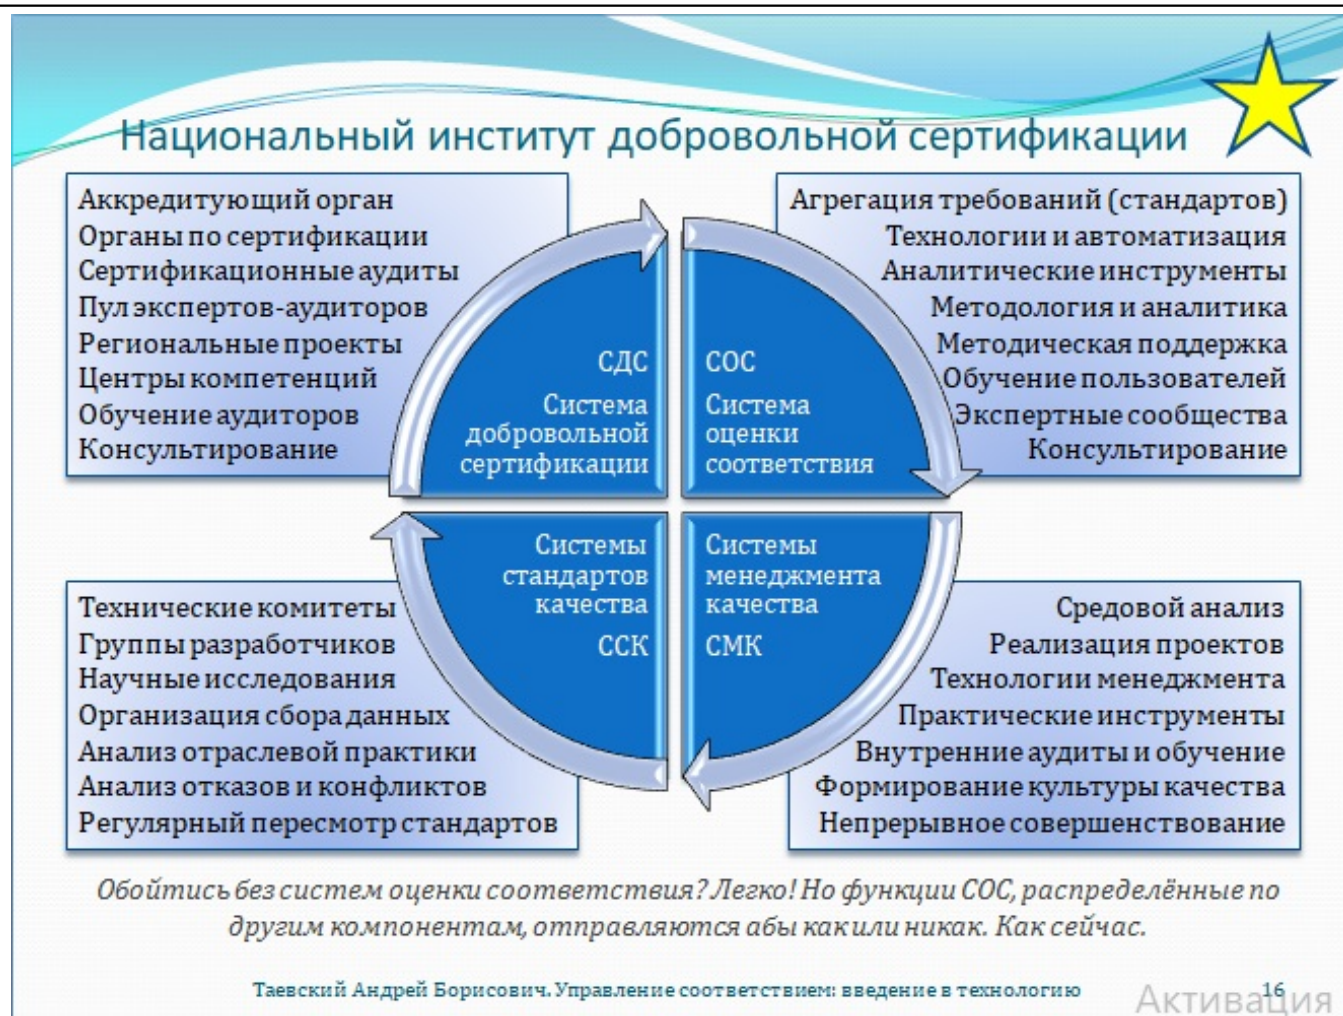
Национальный институт добровольной сертификации

Аккредитующий орган
Органы по сертификации
Сертификационные аудиты
Пул экспертов-аудиторов
Региональные проекты
Центры компетенций
Обучение аудиторов
Консультирование

Агрегация требований (стандартов)
Технологии и автоматизация
Аналитические инструменты
Методология и аналитика
Методическая поддержка
Обучение пользователей
Экспертные сообщества
Консультирование

СДС
Система добровольной сертификации

СОС
Система оценки соответствия

Системы стандартов качества
ССК

Системы менеджмента качества
СМК

Технические комитеты
Группы разработчиков
Научные исследования
Организация сбора данных
Анализ отраслевой практики
Анализ отказов и конфликтов
Регулярный пересмотр стандартов

Средовой анализ
Реализация проектов
Технологии менеджмента
Практические инструменты
Внутренние аудиты и обучение
Формирование культуры качества
Непрерывное совершенствование

Обойтись без систем оценки соответствия? Легко! Но функции СОС, распределённые по другим компонентам, отправляются абы как или никак. Как сейчас.

Таевский Андрей Борисович. Управление соответствием: введение в технологию 16

Активация